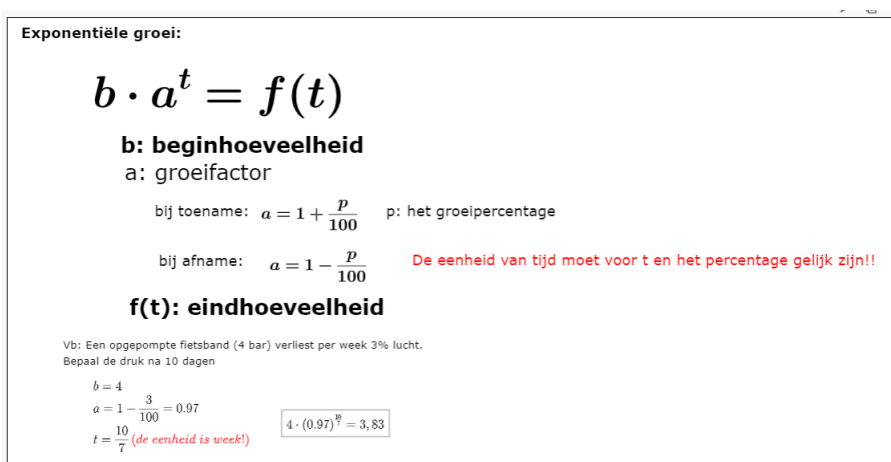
Exponentiële groei:

$b \cdot a^t = f(t)$

b: beginhoeveelheid

a: groeifactor

bij toename: $a = 1 + \frac{p}{100}$ p: het groeipercentage

bij afname: $a = 1 - \frac{p}{100}$ De eenheid van tijd moet voor t en het percentage gelijk zijn!!

f(t): eindhoeveelheid

Vb: Een opgepompte fietsband (4 bar) verliest per week 3% lucht.
Bepaal de druk na 10 dagen

$b = 4$
$a = 1 - \frac{3}{100} = 0.97$
$t = \frac{10}{7}$ (de eenheid is week!)

$4 \cdot (0.97)^{\frac{10}{7}} = 3,83$